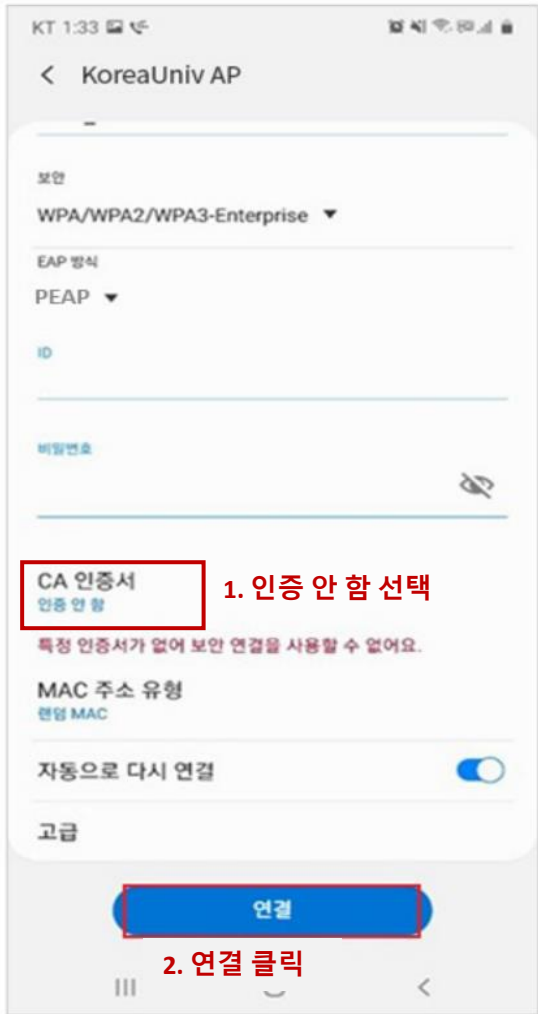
KT 1:33

KoreaUniv AP

보안

WPA/WPA2/WPA3-Enterprise

EAP 방식

PEAP

ID

비밀번호

CA 인증서
인증 안 함

1. 인증 안 함 선택

특정 인증서가 없어 보안 연결을 사용할 수 없어요.

MAC 주소 유형
랜덤 MAC

자동으로 다시 연결

고급

연결

2. 연결 클릭